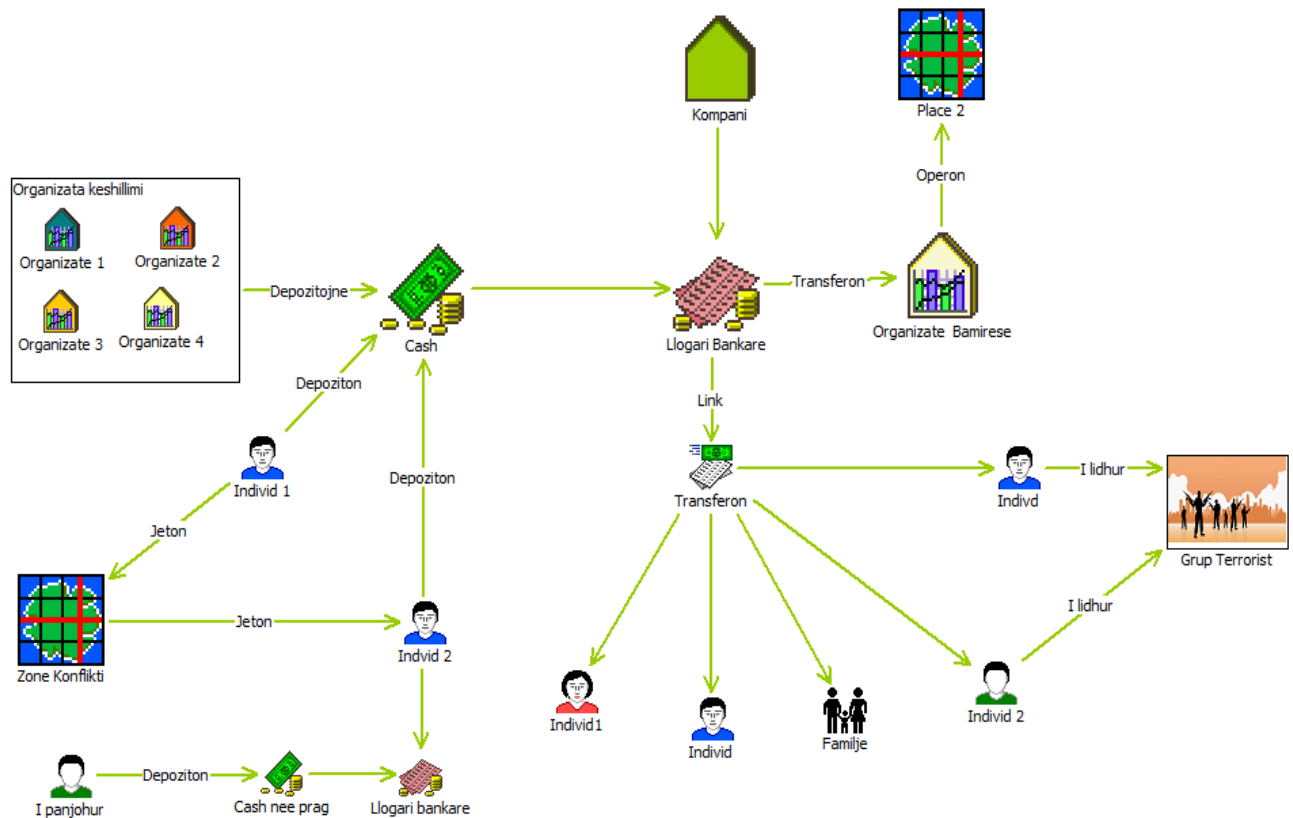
Kompani

Place 2

Operon

Organizata keshillimi

Organizate 1

Organizate 2

Organizate 3

Organizate 4

Depozitojne

Cash

Llogari Bankare

Transferon

Organizate Bamirese

Depoziton

Link

Individ 1

Depoziton

Transferon

Indivd

I lidhur

Grup Terrorist

Jeton

Zone Konflikti

Jeton

Indvid 2

I lidhur

Individ1

Individ

Familje

Individ 2

I panjohur

Depoziton

Cash nee prag

Llogari bankare